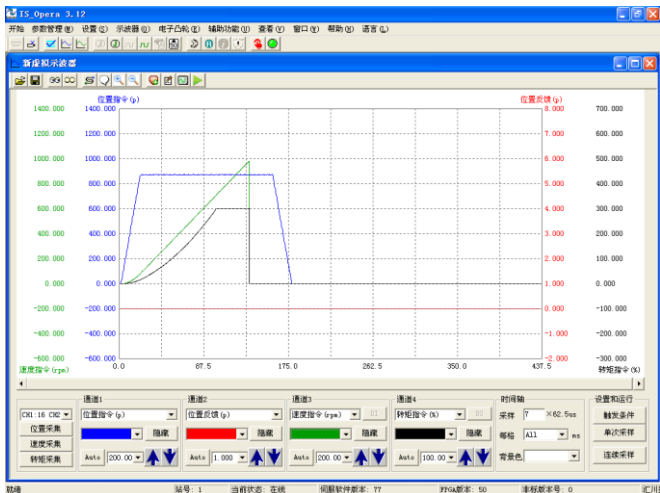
IS_Opera 3.12

开始 参数管理(M) 设置(C) 示波器(O) 电子凸轮(E) 辅助功能(U) 查看(V) 窗口(W) 帮助(H) 语言(L)

新虚拟示波器

位置指令(p)
位置反馈(p)

1400.000 1400.000 8.000 700.000
1200.000 1200.000 7.000 600.000
1000.000 1000.000 6.000 500.000
800.000 800.000 5.000 400.000
600.000 600.000 4.000 300.000
400.000 400.000 3.000 200.000
200.000 200.000 2.000 100.000
0.000 0.000 1.000 0.000
-200.000 -200.000 0.000 -100.000
-400.000 -400.000 -1.000 -200.000
-600.000 -600.000 -2.000 -300.000

速度指令(rpm) 0.0 87.5 175.0 262.5 350.0 437.5 转矩指令(%)

通道1 位置指令(p) 隐藏 Auto 200.00
通道2 位置反馈(p) 隐藏 Auto 1.000
通道3 速度指令(rpm) 隐藏 Auto 200.00
通道4 转矩指令(%) 隐藏 Auto 100.00

时间轴
采样 7 ×62.5us
每格 All ms
背景色

设置和运行
触发条件
单次采样
连续采样

CH1:16 CH2
位置采集
速度采集
转矩采集

就绪 站号: 1 当前状态: 在线 伺服软件版本: 77 FPGA版本: 50 非标版本号: 0 汇川